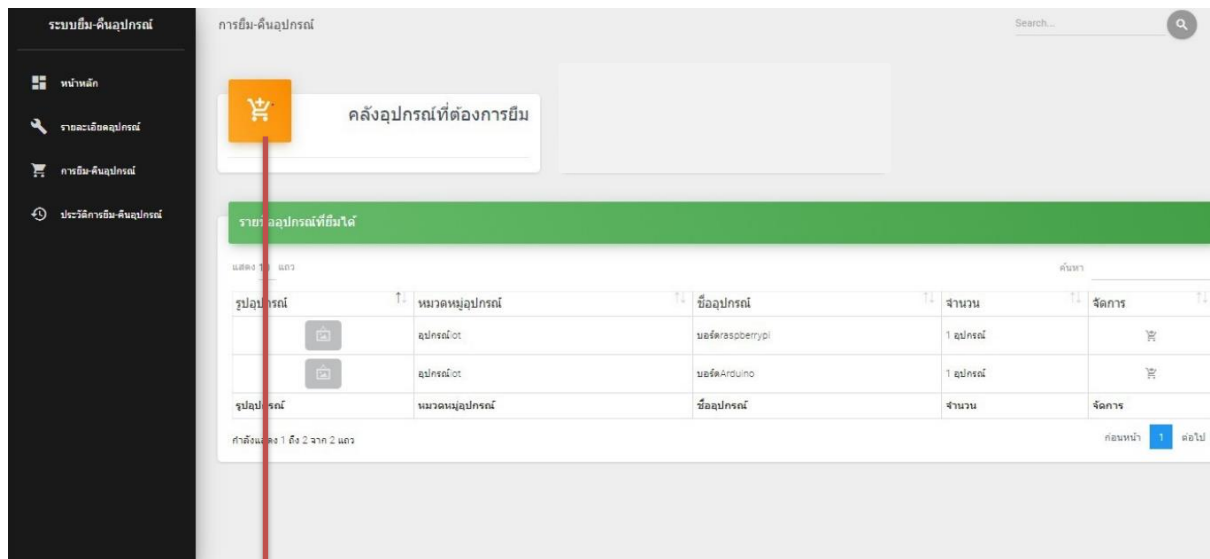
ระบบยืม-คืนอุปกรณ์

หน้าหลัก

รายละเอียดอุปกรณ์

การยืม-คืนอุปกรณ์

ประวัติการยืม-คืนอุปกรณ์

การยืม-คืนอุปกรณ์

Search...

คลังอุปกรณ์ที่ต้องการยืม

รายการอุปกรณ์ที่ยืมได้

แสดง 1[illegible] แถว

ค้นหา

| รูปอุปกรณ์ | หมวดหมู่อุปกรณ์ | ชื่ออุปกรณ์ | จำนวน | จัดการ |
|---|---|---|---|---|
| | อุปกรณ์iot | บอร์ดraspberrypi | 1 อุปกรณ์ | |
| | อุปกรณ์iot | บอร์ดArduino | 1 อุปกรณ์ | |
| รูปอุปกรณ์ | หมวดหมู่อุปกรณ์ | ชื่ออุปกรณ์ | จำนวน | จัดการ |

กำลังแสดง 1 ถึง 2 จาก 2 แถว

ก่อนหน้า 1 ต่อไป